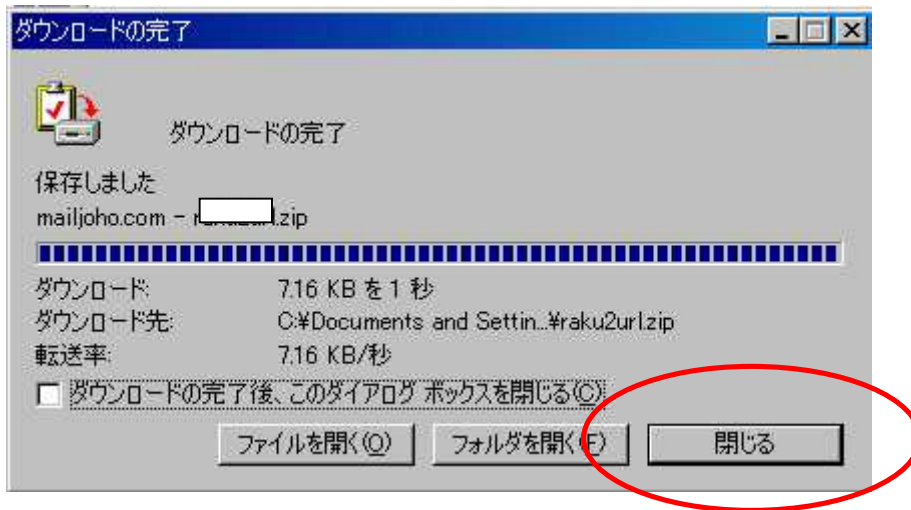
ダウンロードの完了

ダウンロードの完了

保存しました
mailjoho.com - r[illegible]l.zip

ダウンロード: 7.16 KB を 1 秒
ダウンロード先: C:¥Documents and Settin...¥raku2url.zip
転送率: 7.16 KB/秒

ダウンロードの完了後、このダイアログ ボックスを閉じる(C)

ファイルを開く(O)
フォルダを開く(F)
閉じる